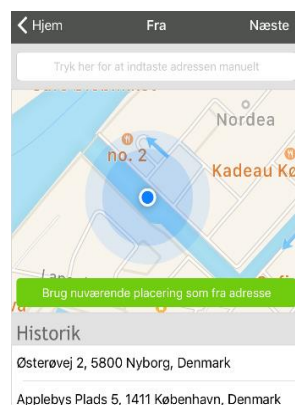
Hjem
Fra
Næste

Tryk her for at indtaste adressen manuelt

Nordea
no. 2
Kadeau Ko

Brug nuværende placering som fra adresse

Historik

Østerøvej 2, 5800 Nyborg, Denmark

Applebys Plads 5, 1411 København, Denmark